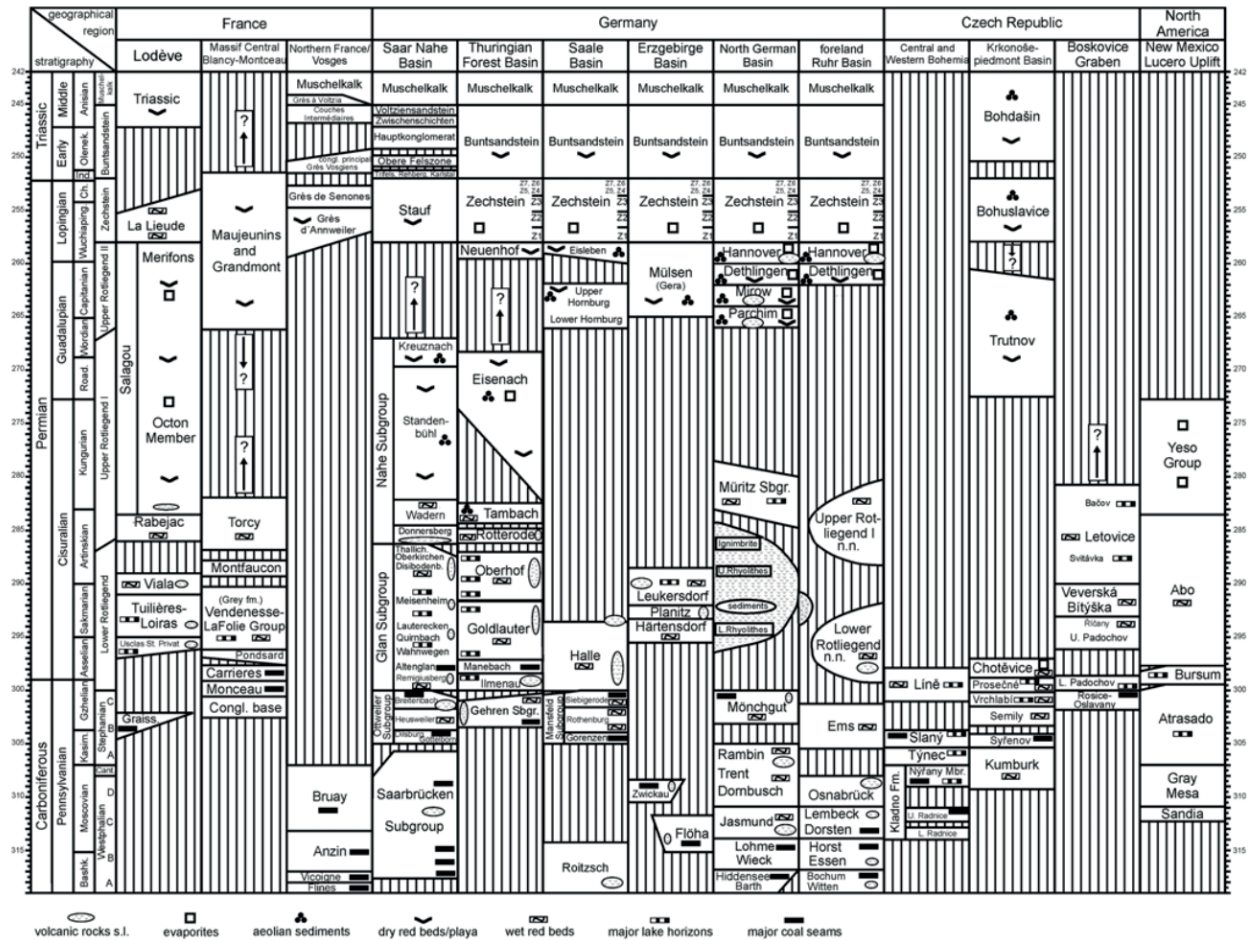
| stratigraphy / geographical region | France: Lodève | France: Massif Central Blancy-Montceau | France: Northern France/ Vosges | Germany: Saar Nahe Basin | Germany: Thuringian Forest Basin | Germany: Saale Basin | Germany: Erzgebirge Basin | Germany: North German Basin | Germany: foreland Ruhr Basin | Czech Republic: Central and Western Bohemia | Czech Republic: Krkonoše-piedmont Basin | Czech Republic: Boskovice Graben | North America: New Mexico Lucero Uplift |
|---|---|---|---|---|---|---|---|---|---|---|---|---|---|
| Triassic: Middle, Anisian, Muschelkalk | Triassic | | Muschelkalk | Muschelkalk | Muschelkalk | Muschelkalk | Muschelkalk | Muschelkalk | Muschelkalk | | Bohdašín | | |
| Early, Olenek., Ind., Buntsandstein | | ? | Grès à Voltzia, Couches Intermédiaires, Congl. principal, Grès Vosgiens | Voltziensandstein, Zwischenschichten, Hauptkonglomerat, Obere Felszone, Trifels, Rehberg, Karlstal | Buntsandstein | Buntsandstein | Buntsandstein | Buntsandstein | Buntsandstein | | | | |
| Permian: Lopingian, Ch., Wuchiaping, Zechstein | La Lieude | Maujeunins and Grandmont | Grès de Senones, Grès d'Annweiler | Stauf | Zechstein Z7, Z6, Z5, Z4, Z3, Z2, Z1 | Zechstein | Zechstein | Zechstein | Zechstein | | Bohuslavice | | |
| Guadalupian, Capitanian, Wordian, Road., Upper Rotliegend II | Merifons, Salagou | ? | | ? | Neuenhof, ? | Eisleben, Upper Hornburg, Lower Hornburg | Mülsen (Gera) | Hannover, Dethlingen, Mirow, Parchim | Hannover, Dethlingen | | ?, Trutnov | | |
| Cisuralian, Kungurian, Upper Rotliegend I | Octon Member | ? | | Nahe Subgroup: Kreuznach, Standenbühl, Wadern | Eisenach | | | Müritz Sbgr. | Upper Rotliegend I n.n. | | | ? | Yeso Group |
| Artinskian | Rabejac | Torcy, Montfaucon | | Donnersberg, Thallich. Oberkirchen Disibodenb. | Tambach, Rotterode | | | Ignimbrite, U.Rhyolithes, sediments | | | | Bačov, Letovice, Svitávka | |
| Sakmarian, Lower Rotliegend | Viala, Tuilières-Loiras | (Grey fm.) Vendenesse-LaFolie Group | | Glan Subgroup: Meisenheim, Lautereckeen, Quirnbach, Wahnwegen | Oberhof, Goldlauter | | Leukersdorf, Planitz | L.Rhyolithes | Lower Rotliegend n.n. | | | Veverská Bítýška, Říčany, U. Padochov | Abo |
| Asselian | Usclas St. Privat | Pondsard, Carrieres | | Altenglan, Remigiusberg | Manebach | Halle | Härtensdorf | | | | Chotěvice | L. Padochov | |
| Carboniferous: Pennsylvanian, Gzhelian, Stephanian C | Graiss. | Monceau, Congl. base | | Ottweiler Subgroup: Breitenbach, Heusweiler, Dilsburg, Göttelborn | Ilmenau, Gehren Sbgr. | Mansfeld Subgroup: Siebigerode, Rothenburg, Gorenzen | | Mönchgut | Ems | Líně | Prosečné, Vrchlabí, Semily | Rosice-Oslavany | Bursum, Atrasado |
| Kasim., B, A, Cant | | | | | | | | Rambin, Trent, Dornbusch | | Slaný, Týnec | Syřenov, Kumburk | | |
| Moscovian, Westphalian D, C | | | Bruay | Saarbrücken Subgroup | | | Zwickau, Flöha | Jasmund | Osnabrück, Lembeck, Dorsten | Kladno Fm.: Nýřany Mbr., U. Radnice, L. Radnice | | | Gray Mesa, Sandia |
| Bashk., B, A | | | Anzin, Vicoigne, Flines | | | Roitzsch | | Lohme, Wieck, Hiddensee, Barth | Horst, Essen, Bochum, Witten | | | | |

242, 245, 250, 255, 260, 265, 270, 275, 280, 285, 290, 295, 300, 305, 310, 315

volcanic rocks s.l. evaporites aeolian sediments dry red beds/playa wet red beds major lake horizons major coal seams